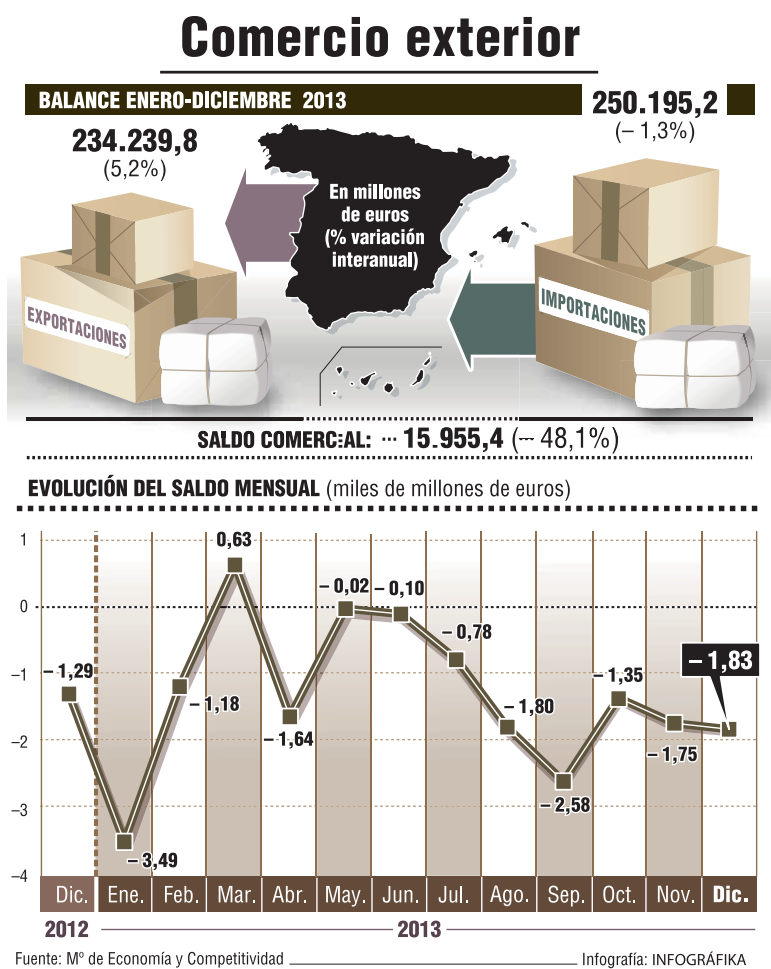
Comercio exterior

BALANCE ENERO-DICIEMBRE 2013

250.195,2
(– 1,3%)

234.239,8
(5,2%)

En millones de euros (% variación interanual)

EXPORTACIONES

IMPORTACIONES

SALDO COMERCIAL: – 15.955,4 (– 48,1%)

EVOLUCIÓN DEL SALDO MENSUAL (miles de millones de euros)

1
0
–1
–2
–3
–4

– 1,29
– 3,49
– 1,18
0,63
– 1,64
– 0,02
– 0,10
– 0,78
– 1,80
– 2,58
– 1,35
– 1,75
– 1,83

| Dic. | Ene. | Feb. | Mar. | Abr. | May. | Jun. | Jul. | Ago. | Sep. | Oct. | Nov. | Dic. |
|---|---|---|---|---|---|---|---|---|---|---|---|---|

2012
2013

Fuente: Mº de Economía y Competitividad
Infografía: INFOGRÁFIKA